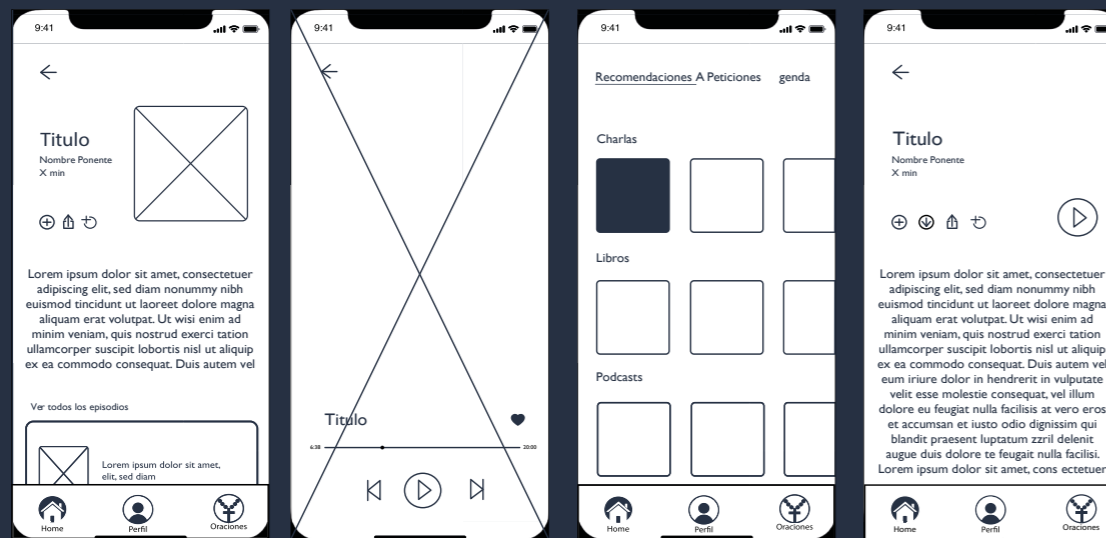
9:41

Titulo
Nombre Ponente
X min

Lorem ipsum dolor sit amet, consectetuer adipiscing elit, sed diam nonummy nibh euismod tincidunt ut laoreet dolore magna aliquam erat volutpat. Ut wisi enim ad minim veniam, quis nostrud exerci tation ullamcorper suscipit lobortis nisl ut aliquip ex ea commodo consequat. Duis autem vel

Ver todos los episodios

Lorem ipsum dolor sit amet, elit, sed diam

Home
Perfil
Oraciones

9:41

Titulo
6:38
20:00

9:41

Recomendaciones A Peticiones genda

Charlas

Libros

Podcasts

Home
Perfil
Oraciones

9:41

Titulo
Nombre Ponente
X min

Lorem ipsum dolor sit amet, consectetuer adipiscing elit, sed diam nonummy nibh euismod tincidunt ut laoreet dolore magna aliquam erat volutpat. Ut wisi enim ad minim veniam, quis nostrud exerci tation ullamcorper suscipit lobortis nisl ut aliquip ex ea commodo consequat. Duis autem vel eum iriure dolor in hendrerit in vulputate velit esse molestie consequat, vel illum dolore eu feugiat nulla facilisis at vero eros et accumsan et iusto odio dignissim qui blandit praesent luptatum zzril delenit augue duis dolore te feugait nulla facilisi. Lorem ipsum dolor sit amet, cons ectetuer

Home
Perfil
Oraciones